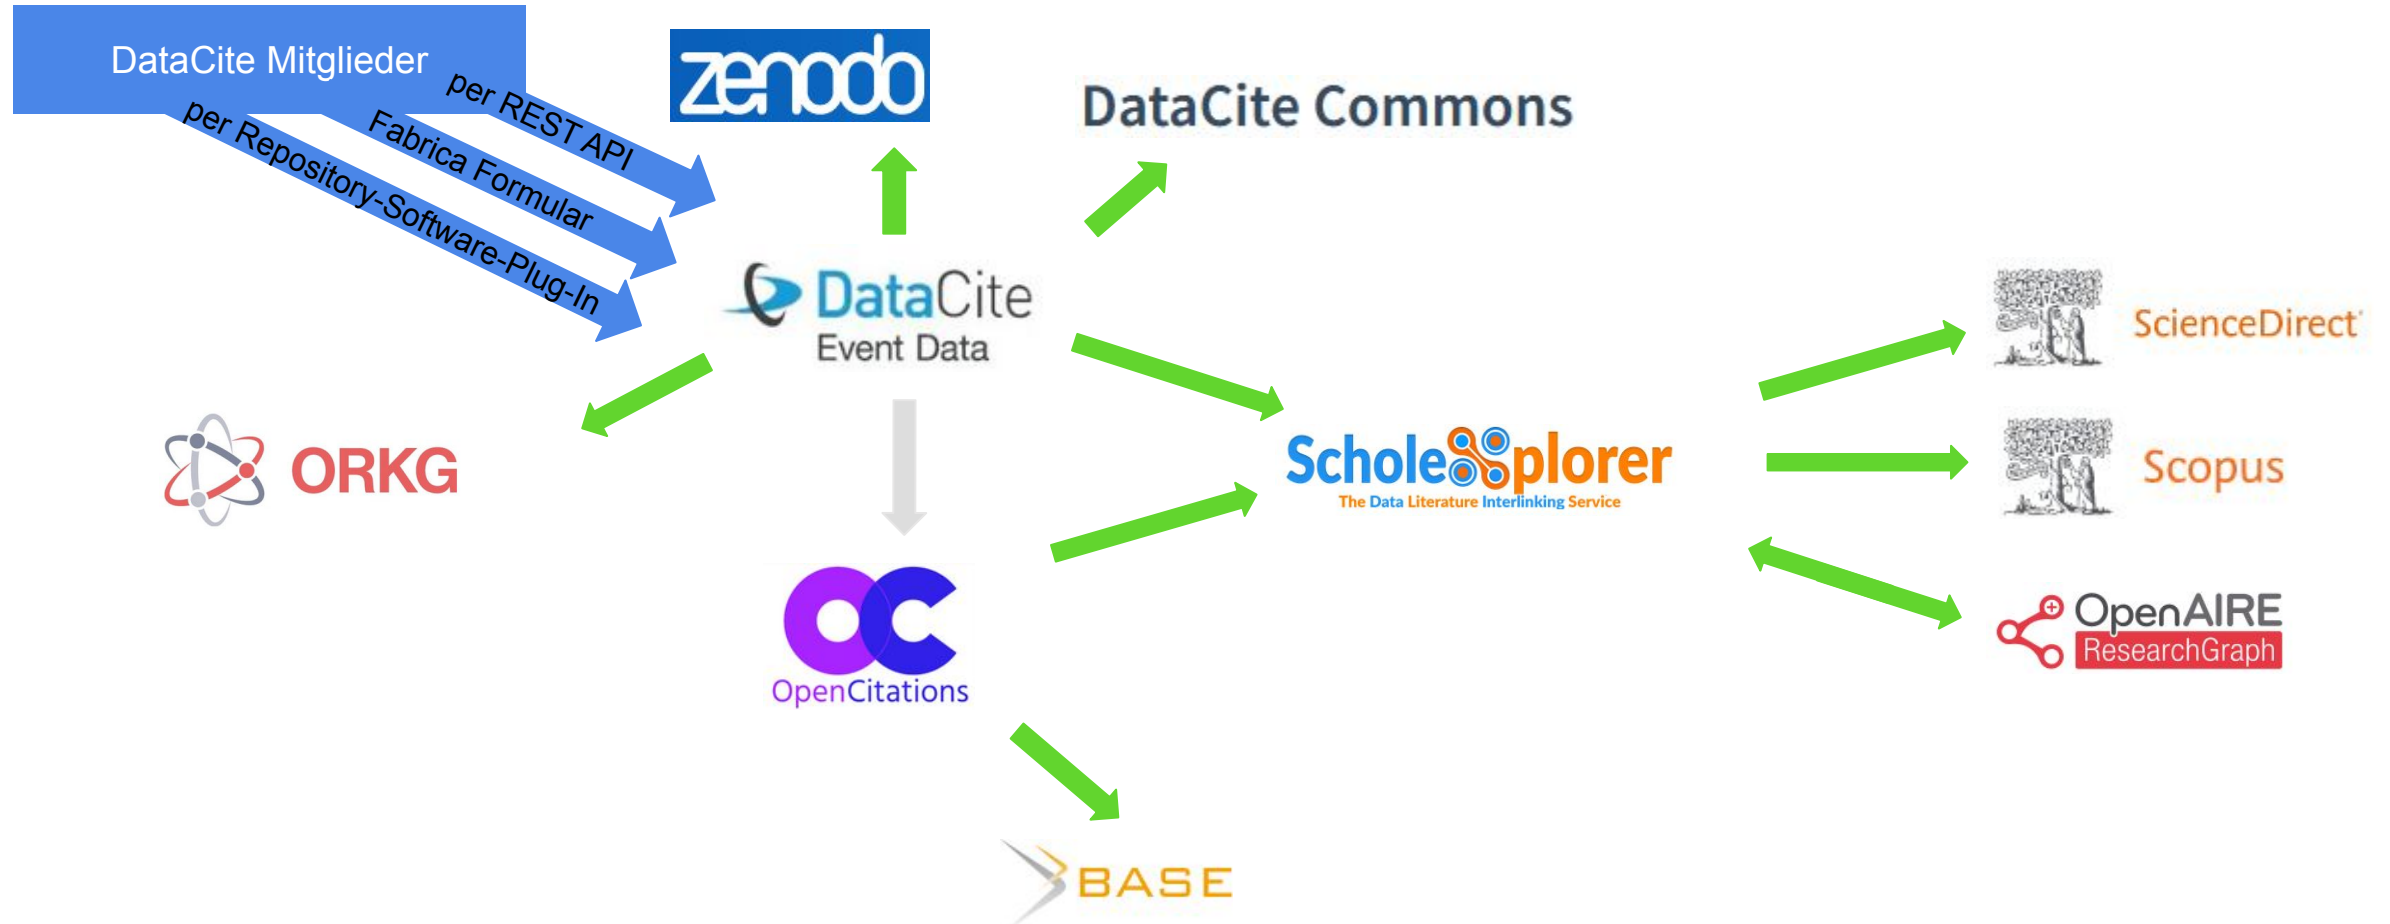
DataCite Mitglieder

per REST API

Fabrica Formular

per Repository-Software-Plug-In

zenodo

DataCite Commons

DataCite Event Data

ORKG

OpenCitations

BASE

ScholeXplorer
The Data Literature Interlinking Service

ScienceDirect

Scopus

OpenAIRE ResearchGraph